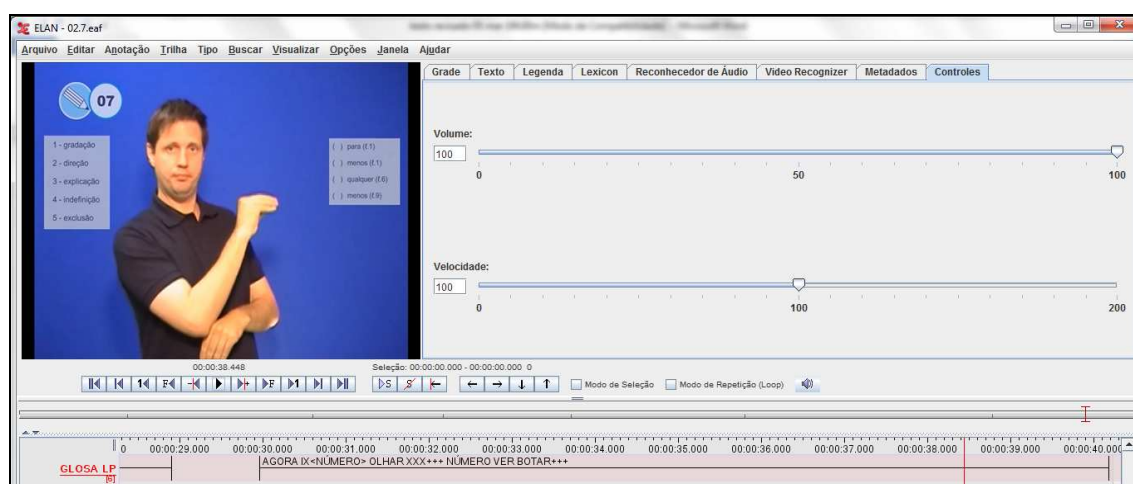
ELAN - 02.7.eaf

Arquivo Editar Anotação Trilha Tipo Buscar Visualizar Opções Janela Ajudar

07

1 - gradação
2 - direção
3 - explicação
4 - indefinição
5 - exclusão

( ) para (f.1)
( ) menos (f.1)
( ) qualquer (f.6)
( ) menos (f.9)

Grade | Texto | Legenda | Lexicon | Reconhecedor de Áudio | Video Recognizer | Metadados | Controles

Volume:
100
0 50 100

Velocidade:
100
0 100 200

00:00:38.448
Seleção: 00:00:00.000 - 00:00:00.000 0

Modo de Seleção
Modo de Repetição (Loop)

0 00:00:29.000 00:00:30.000 00:00:31.000 00:00:32.000 00:00:33.000 00:00:34.000 00:00:35.000 00:00:36.000 00:00:37.000 00:00:38.000 00:00:39.000 00:00:40.000

GLOSA LP
[6]
AGORA IX<NÚMERO> OLHAR XXX+++ NÚMERO VER BOTAR+++